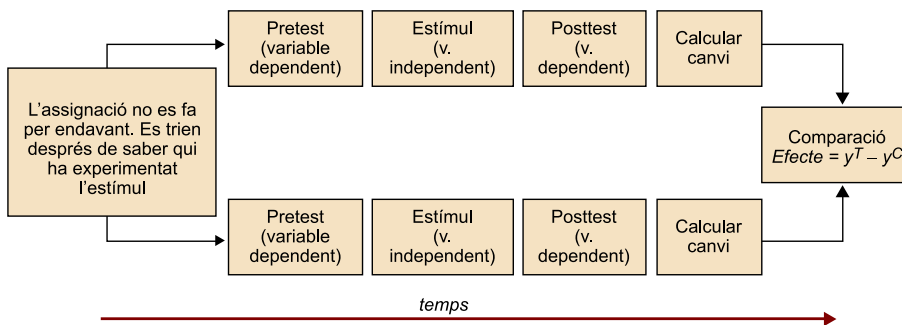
L'assignació no es fa per endavant. Es trien després de saber qui ha experimentat l'estímul

Pretest (variable dependent)

Estímul (v. independent)

Posttest (v. dependent)

Calcular canvi

Pretest (variable dependent)

Estímul (v. independent)

Posttest (v. dependent)

Calcular canvi

Comparació
*Efecte* = $y^T - y^C$

*temps*